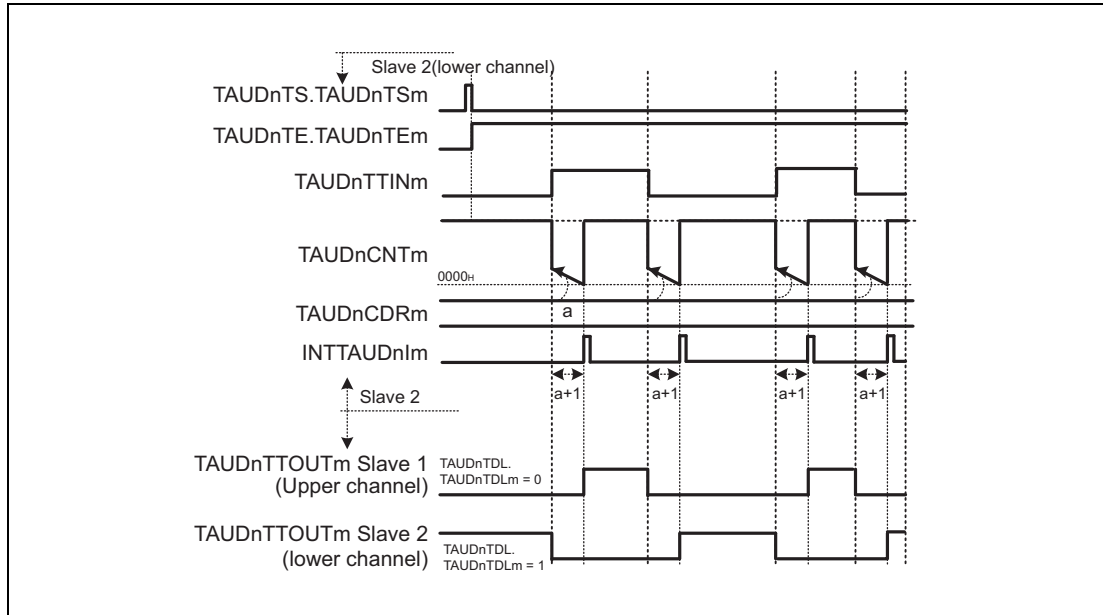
Slave 2(lower channel)

TAUDnTS.TAUDnTSm

TAUDnTE.TAUDnTEm

TAUDnTTINm

TAUDnCNTm

$0000_H$

TAUDnCDRm

a

INTTAUDnIm

a+1 a+1 a+1 a+1

Slave 2

TAUDnTTOUTm Slave 1 (Upper channel)

TAUDnTDL. TAUDnTDLm = 0

TAUDnTTOUTm Slave 2 (lower channel)

TAUDnTDL. TAUDnTDLm = 1